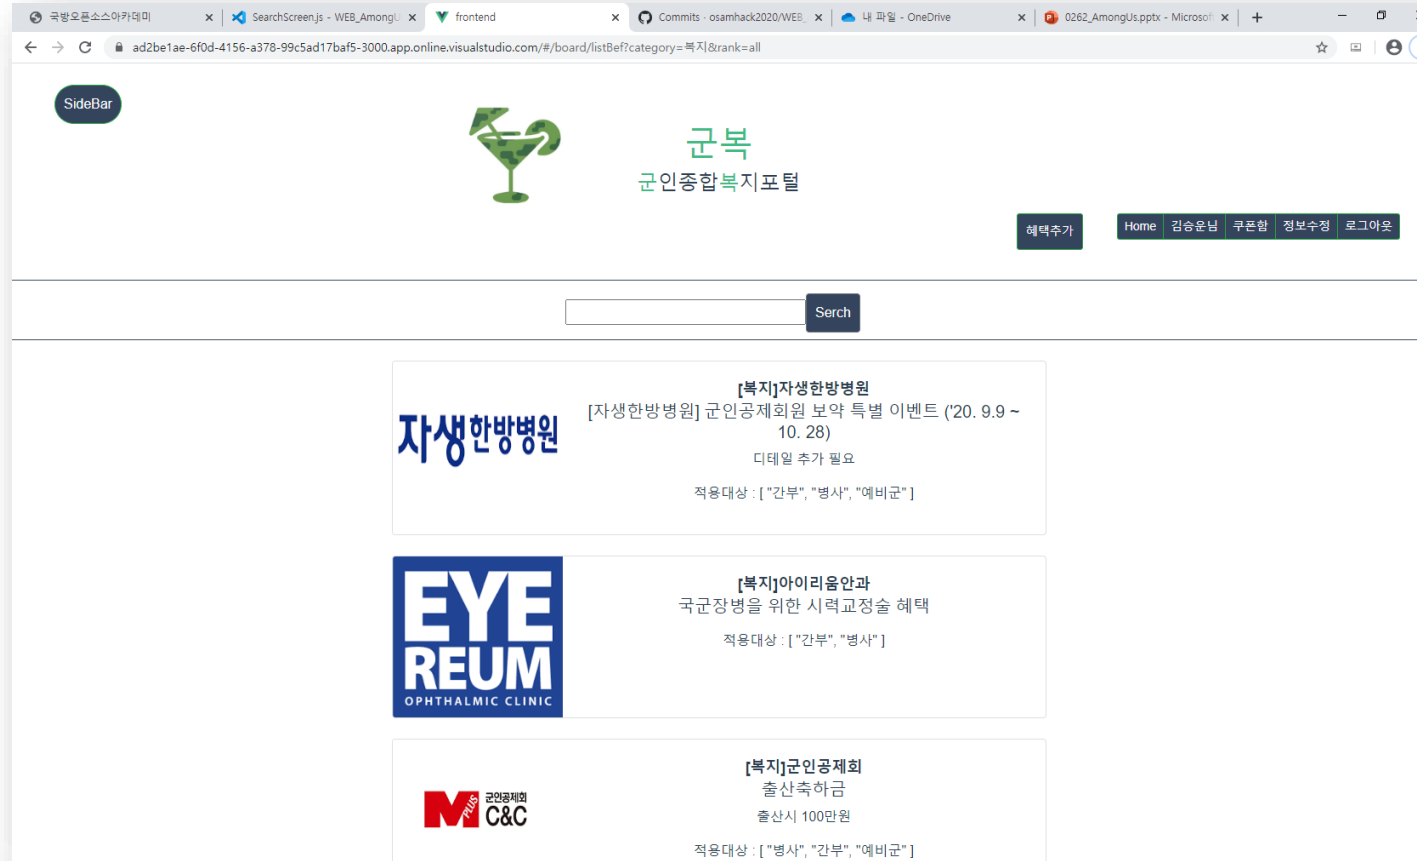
국방오픈소스아카데미 ×
SearchScreen.js - WEB_AmongU ×
frontend ×
Commits · osamhack2020/WEB_ ×
내 파일 - OneDrive ×
0262_AmongUs.pptx - Microsof ×
+

ad2be1ae-6f0d-4156-a378-99c5ad17baf5-3000.app.online.visualstudio.com/#/board/listBef?category=복지&rank=all

SideBar

군복
군인종합복지포털

혜택추가

Home | 김승운님 | 쿠폰함 | 정보수정 | 로그아웃

Serch

자생한방병원

[복지]자생한방병원
[자생한방병원] 군인공제회원 보약 특별 이벤트 ('20. 9.9 ~ 10. 28)
디테일 추가 필요
적용대상 : [ "간부", "병사", "예비군" ]

EYE REUM OPHTHALMIC CLINIC

[복지]아이리움안과
국군장병을 위한 시력교정술 혜택
적용대상 : [ "간부", "병사" ]

M PLUS 군인공제회 C&C

[복지]군인공제회
출산축하금
출산시 100만원
적용대상 : [ "병사", "간부", "예비군" ]